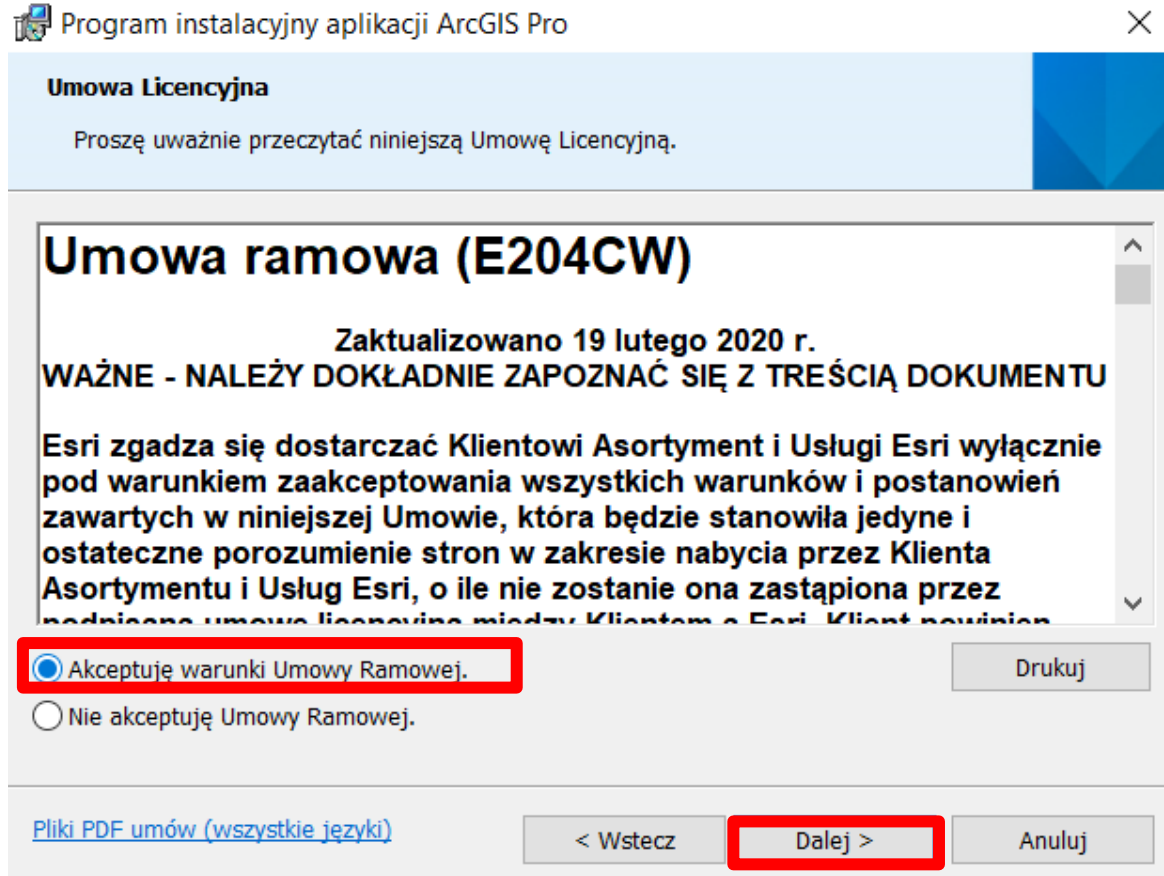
Program instalacyjny aplikacji ArcGIS Pro

Umowa Licencyjna

Proszę uważnie przeczytać niniejszą Umowę Licencyjną.

Umowa ramowa (E204CW)

Zaktualizowano 19 lutego 2020 r.
WAŻNE - NALEŻY DOKŁADNIE ZAPOZNAĆ SIĘ Z TREŚCIĄ DOKUMENTU

Esri zgadza się dostarczać Klientowi Asortyment i Usługi Esri wyłącznie pod warunkiem zaakceptowania wszystkich warunków i postanowień zawartych w niniejszej Umowie, która będzie stanowiła jedyne i ostateczne porozumienie stron w zakresie nabycia przez Klienta Asortymentu i Usług Esri, o ile nie zostanie ona zastąpiona przez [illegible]

Akceptuję warunki Umowy Ramowej.

Nie akceptuję Umowy Ramowej.

Drukuj

Pliki PDF umów (wszystkie języki)

< Wstecz

Dalej >

Anuluj